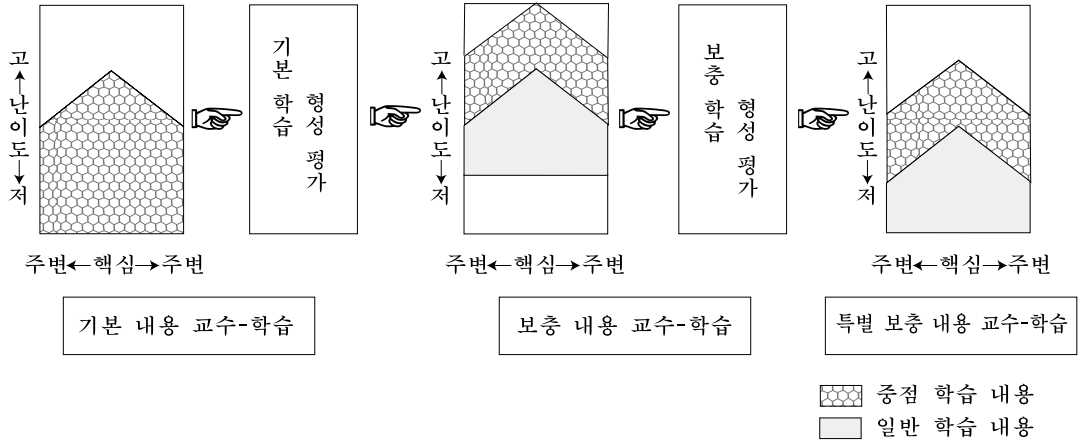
고↑난이도↓저

주변←핵심→주변

기본 내용 교수-학습

기본 학습 형성 평가

고↑난이도↓저

주변←핵심→주변

보충 내용 교수-학습

보충 학습 형성 평가

고↑난이도↓저

주변←핵심→주변

특별 보충 내용 교수-학습

중점 학습 내용

일반 학습 내용